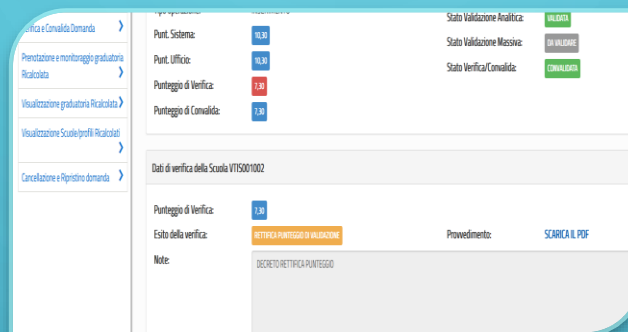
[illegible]ifica e Convalida Domanda ❯

Prenotazione e monitoraggio graduatoria Ricalcolata ❯

Visualizzazione graduatoria Ricalcolata ❯

Visualizzazione Scuole/profili Ricalcolati ❯

Cancellazione e Ripristino domanda ❯

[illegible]

Punt. Sistema: 10,30

Punt. Ufficio: 10,30

Punteggio di Verifica: 7,30

Punteggio di Convalida: 7,30

Stato Validazione Analitica: VALIDATA

Stato Validazione Massiva: DA VALIDARE

Stato Verifica/Convalida: CONVALIDATA

Dati di verifica della Scuola VTIS001002

Punteggio di Verifica: 7,30

Esito della verifica: RETTIFICA PUNTEGGIO DI VALUTAZIONE

Provvedimento: SCARICA IL PDF

Note:

DECRETO RETTIFICA PUNTEGGIO